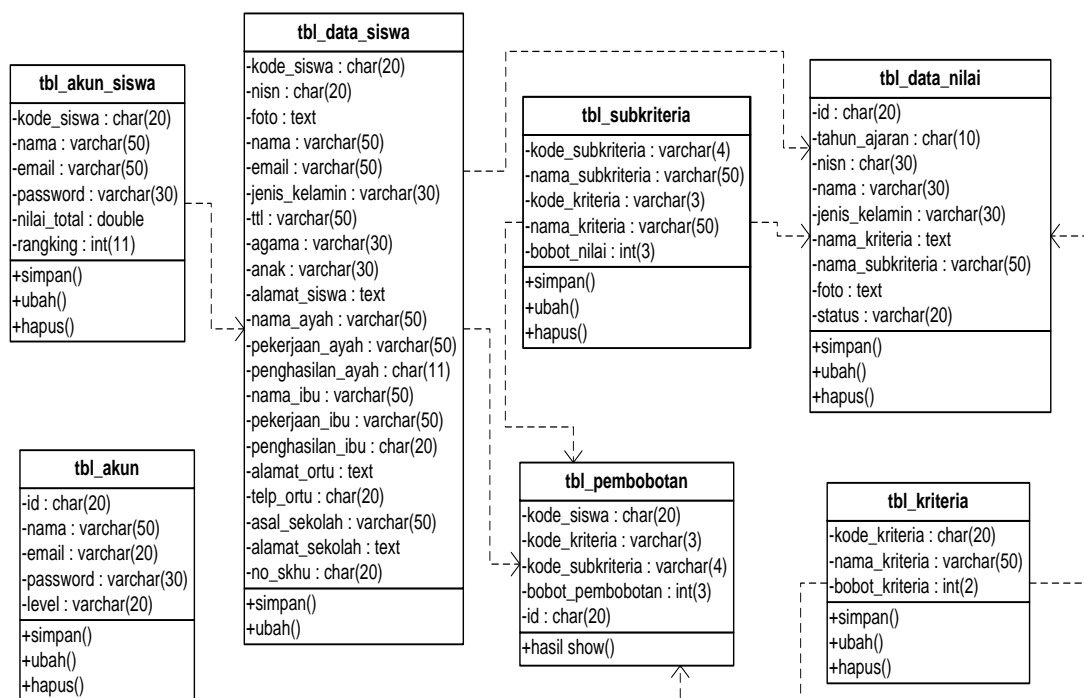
tbl_akun_siswa
-kode_siswa : char(20)
-nama : varchar(50)
-email : varchar(50)
-password : varchar(30)
-nilai_total : double
-rangking : int(11)
+simpan()
+ubah()
+hapus()

tbl_data_siswa
-kode_siswa : char(20)
-nisn : char(20)
-foto : text
-nama : varchar(50)
-email : varchar(50)
-jenis_kelamin : varchar(30)
-ttl : varchar(50)
-agama : varchar(30)
-anak : varchar(30)
-alamat_siswa : text
-nama_ayah : varchar(50)
-pekerjaan_ayah : varchar(50)
-penghasilan_ayah : char(11)
-nama_ibu : varchar(50)
-pekerjaan_ibu : varchar(50)
-penghasilan_ibu : char(20)
-alamat_ortu : text
-telp_ortu : char(20)
-asal_sekolah : varchar(50)
-alamat_sekolah : text
-no_skhu : char(20)
+simpan()
+ubah()

tbl_subkriteria
-kode_subkriteria : varchar(4)
-nama_subkriteria : varchar(50)
-kode_kriteria : varchar(3)
-nama_kriteria : varchar(50)
-bobot_nilai : int(3)
+simpan()
+ubah()
+hapus()

tbl_data_nilai
-id : char(20)
-tahun_ajaran : char(10)
-nisn : char(30)
-nama : varchar(30)
-jenis_kelamin : varchar(30)
-nama_kriteria : text
-nama_subkriteria : varchar(50)
-foto : text
-status : varchar(20)
+simpan()
+ubah()
+hapus()

tbl_akun
-id : char(20)
-nama : varchar(50)
-email : varchar(20)
-password : varchar(30)
-level : varchar(20)
+simpan()
+ubah()
+hapus()

tbl_pembobotan
-kode_siswa : char(20)
-kode_kriteria : varchar(3)
-kode_subkriteria : varchar(4)
-bobot_pembobotan : int(3)
-id : char(20)
+hasil show()

tbl_kriteria
-kode_kriteria : char(20)
-nama_kriteria : varchar(50)
-bobot_kriteria : int(2)
+simpan()
+ubah()
+hapus()